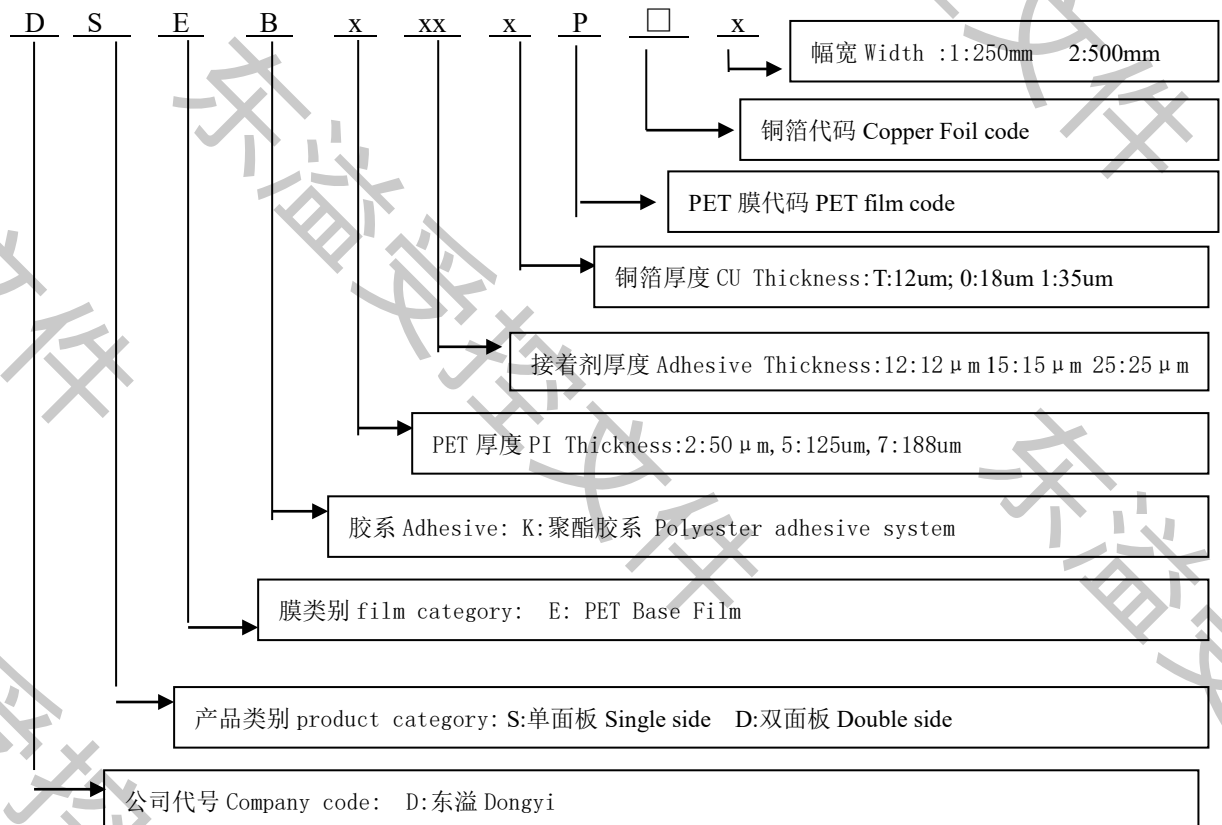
D S E B x xx x P □ x

幅宽 Width :1:250mm 2:500mm

铜箔代码 Copper Foil code

PET 膜代码 PET film code

铜箔厚度 CU Thickness:T:12um; 0:18um 1:35um

接着剂厚度 Adhesive Thickness:12:12μm 15:15μm 25:25μm

PET 厚度 PI Thickness:2:50μm, 5:125um, 7:188um

胶系 Adhesive: K:聚酯胶系 Polyester adhesive system

膜类别 film category: E: PET Base Film

产品类别 product category: S:单面板 Single side D:双面板 Double side

公司代号 Company code: D:东溢 Dongyi